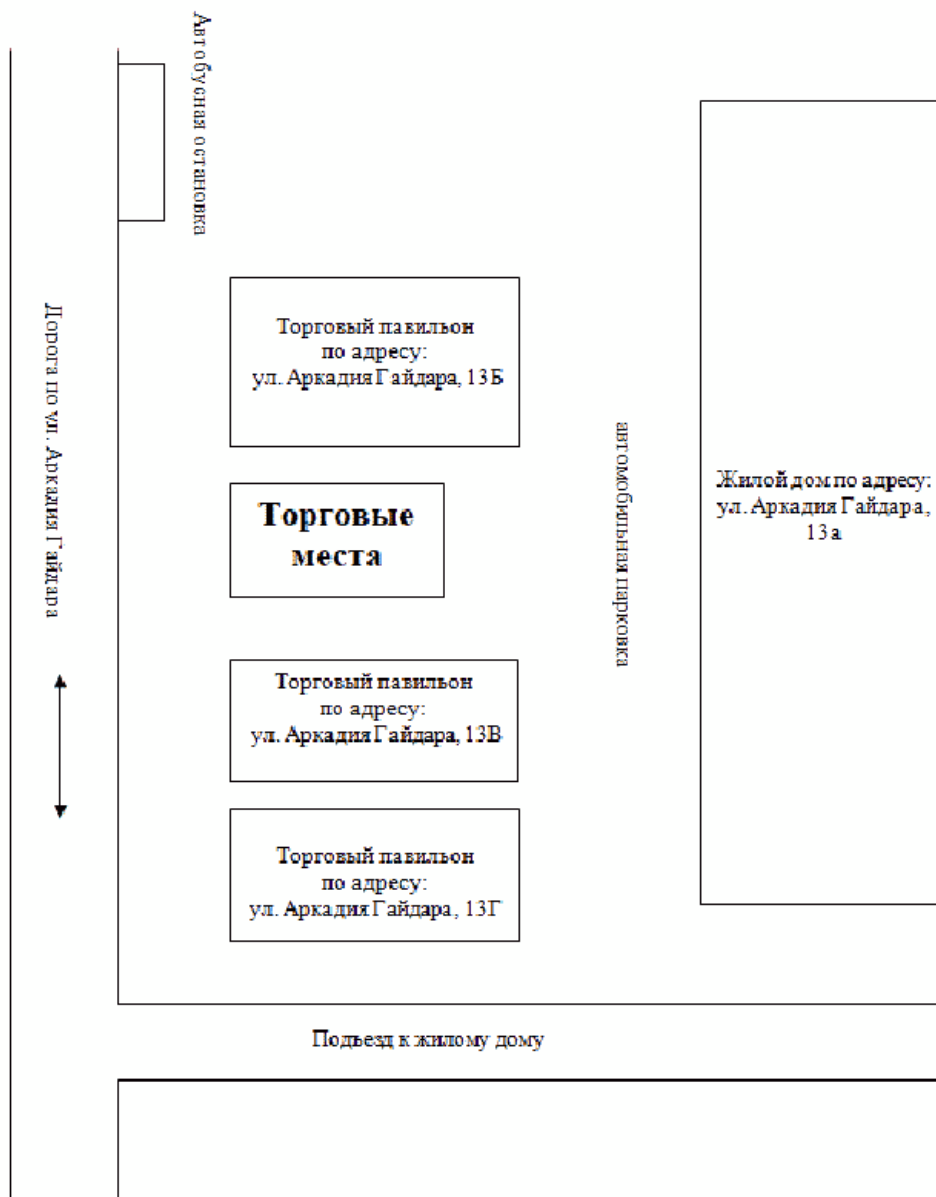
Автобусная остановка

Дорога по ул. Аркадия Гайдара

Торговый павильон по адресу: ул. Аркадия Гайдара, 13Б

Торговые места

Торговый павильон по адресу: ул. Аркадия Гайдара, 13В

Торговый павильон по адресу: ул. Аркадия Гайдара, 13Г

автомобильная парковка

Жилой дом по адресу: ул. Аркадия Гайдара, 13а

Подъезд к жилому дому